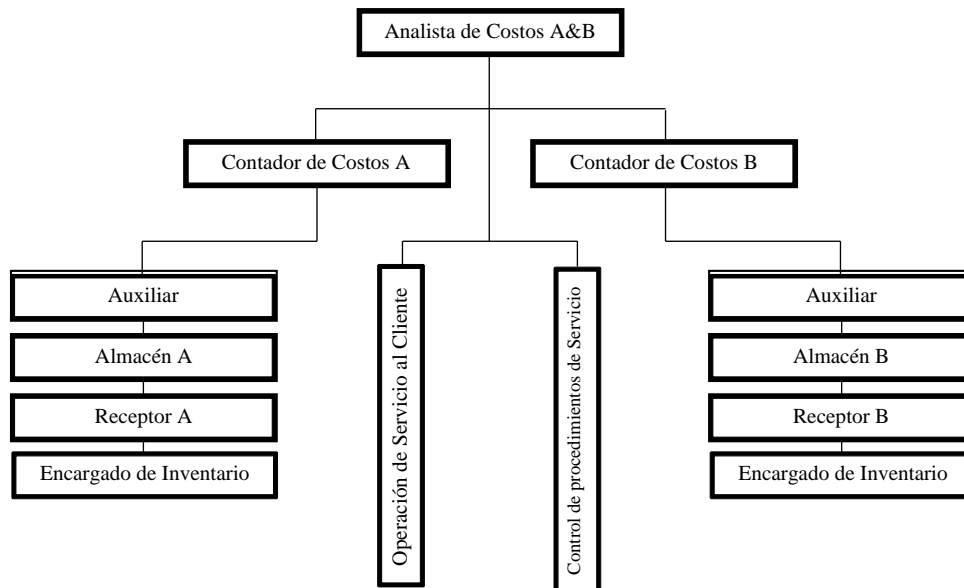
Analista de Costos A&B

Contador de Costos A

Contador de Costos B

Auxiliar

Almacén A

Receptor A

Encargado de Inventario

Operación de Servicio al Cliente

Control de procedimientos de Servicio

Auxiliar

Almacén B

Receptor B

Encargado de Inventario